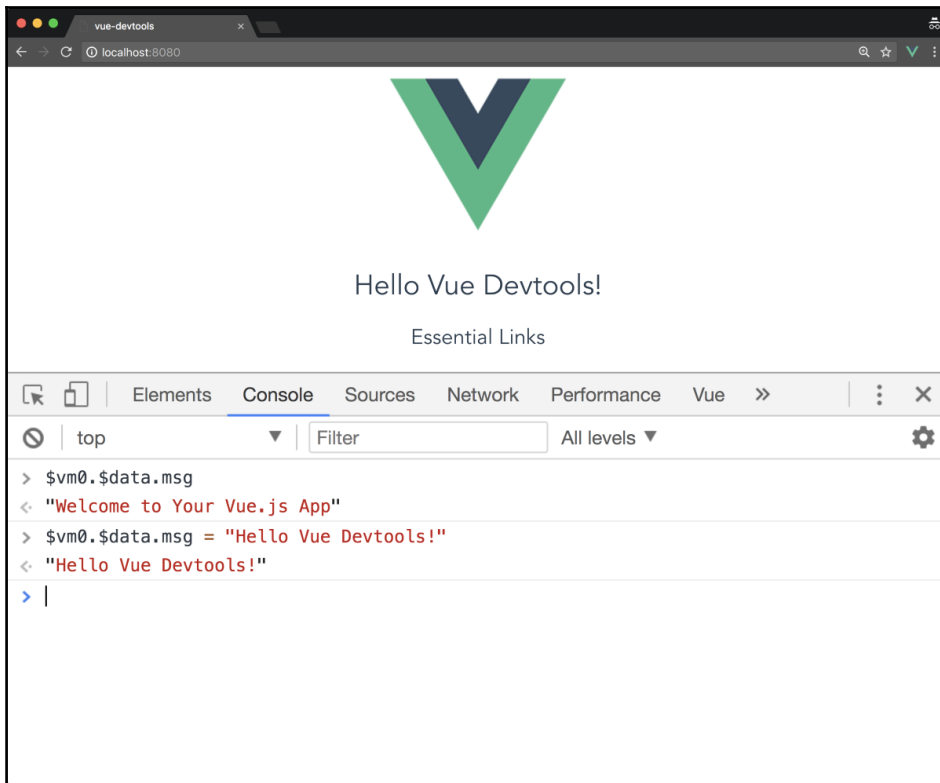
vue-devtools ×

localhost:8080

Hello Vue Devtools!

Essential Links

Elements Console Sources Network Performance Vue »

top ▼ Filter All levels ▼

> $vm0.$data.msg
< "Welcome to Your Vue.js App"
> $vm0.$data.msg = "Hello Vue Devtools!"
< "Hello Vue Devtools!"
>